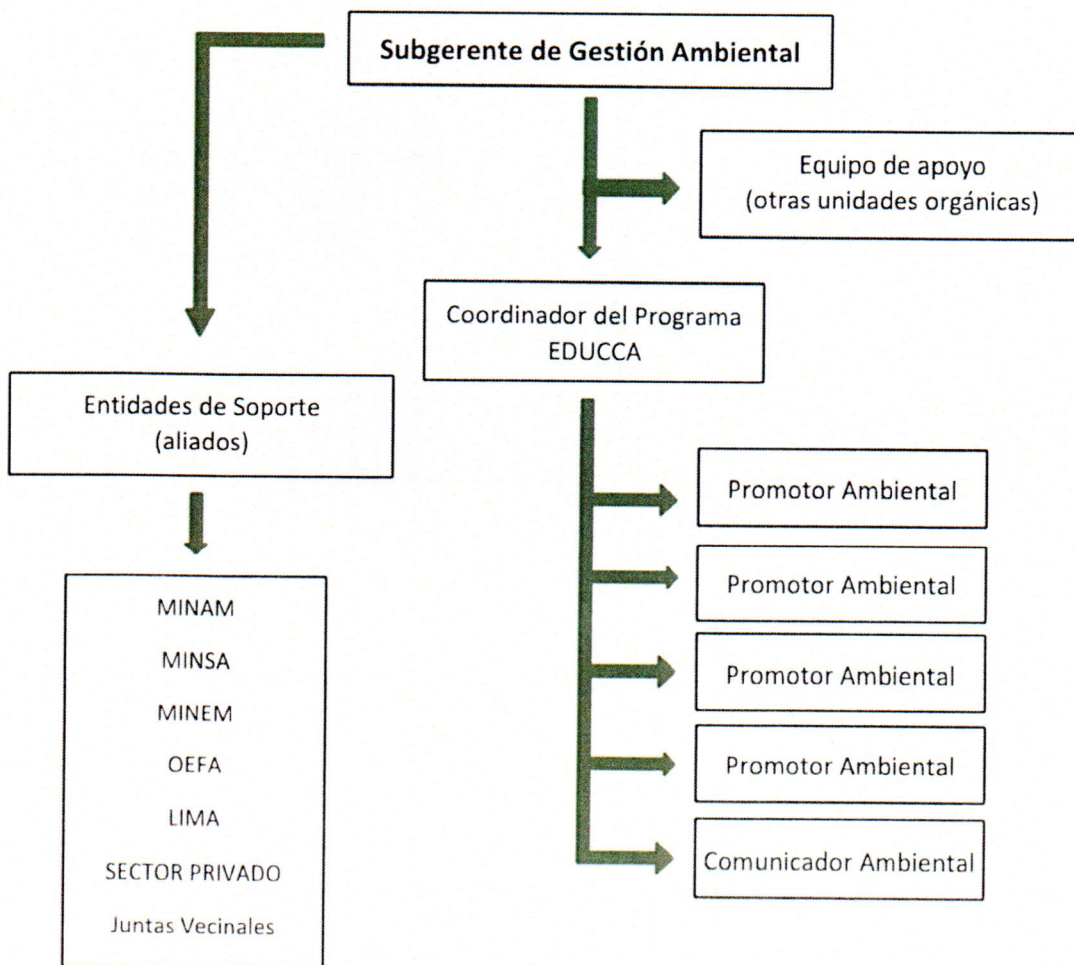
Subgerente de Gestión Ambiental

Equipo de apoyo
(otras unidades orgánicas)

Coordinador del Programa
EDUCCA

Entidades de Soporte
(aliados)

MINAM
MINSA
MINEM
OEFA
LIMA
SECTOR PRIVADO
Juntas Vecinales

Promotor Ambiental

Promotor Ambiental

Promotor Ambiental

Promotor Ambiental

Comunicador Ambiental